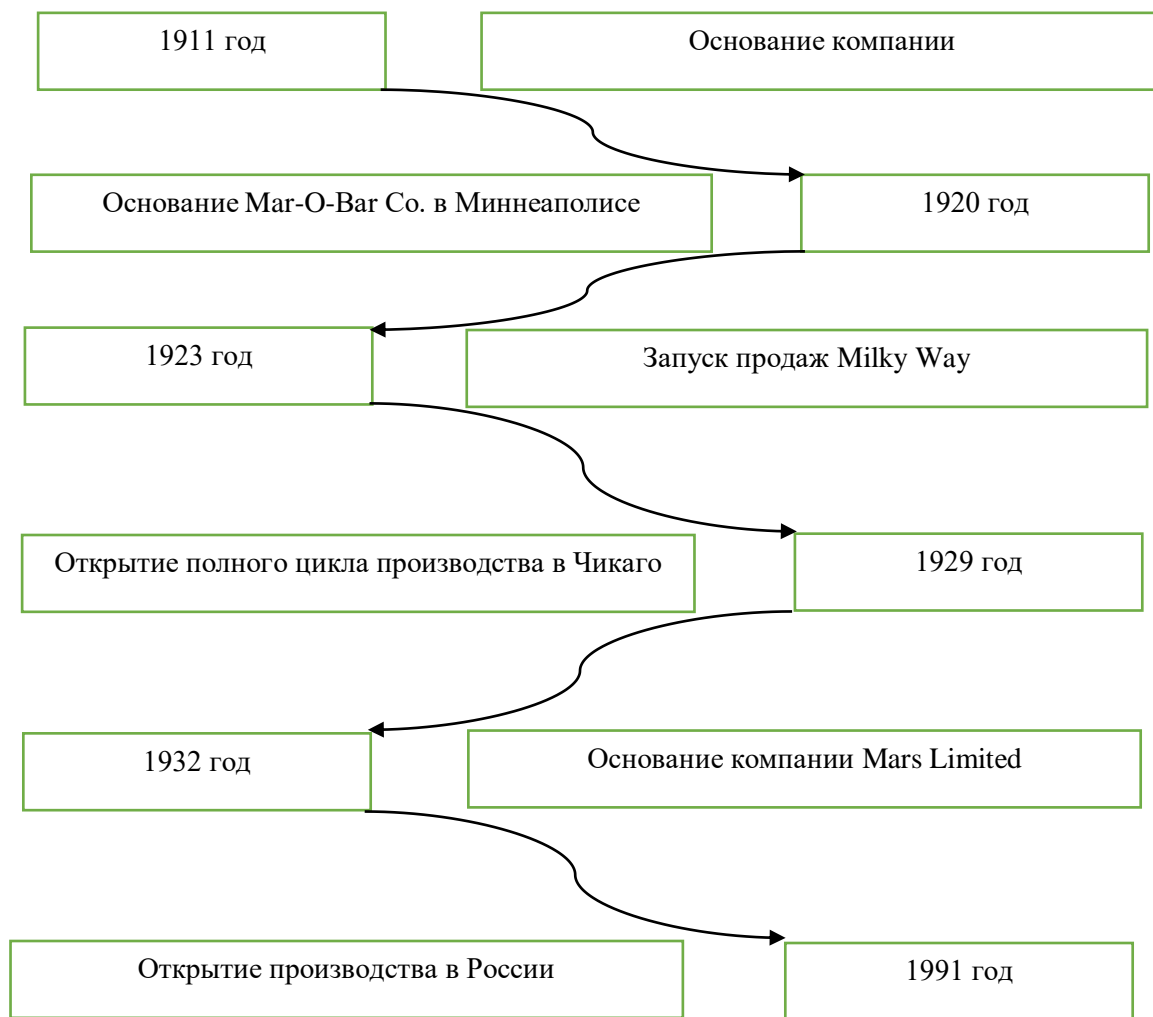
1911 год

Основание компании

Основание Mar-O-Bar Co. в Миннеаполисе

1920 год

1923 год

Запуск продаж Milky Way

Открытие полного цикла производства в Чикаго

1929 год

1932 год

Основание компании Mars Limited

Открытие производства в России

1991 год